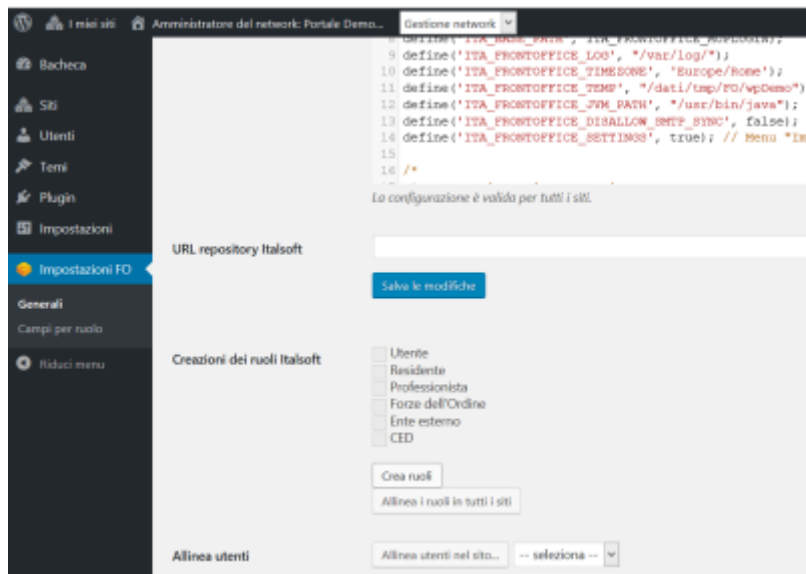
I miei siti   Amministratore del network: Portale Demo...   Gestione network

Bacheca
Siti
Utenti
Temi
Plugin
Impostazioni
Impostazioni FO
Generali
Campi per ruolo
Riduci menu

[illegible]
9 define('ITA_FRONTOFFICE_LOG', "/var/log/");
10 define('ITA_FRONTOFFICE_TIMEZONE', 'Europe/Rome');
11 define('ITA_FRONTOFFICE_TEMP', "/dati/tmp/FO/wpDemo")
12 define('ITA_FRONTOFFICE_JVM_PATH', "/usr/bin/java");
13 define('ITA_FRONTOFFICE_DISALLOW_SMTP_SYNC', false);
14 define('ITA_FRONTOFFICE_SETTINGS', true); // Menu "Im
15
16 /*

La configurazione è valida per tutti i siti.

URL repository Italsoft

Salva le modifiche

Creazioni dei ruoli Italsoft
Utente
Residente
Professionista
Forze dell'Ordine
Ente esterno
CED

Crea ruoli
Allinea i ruoli in tutti i siti

Allinea utenti
Allinea utenti nel sito...   -- seleziona --